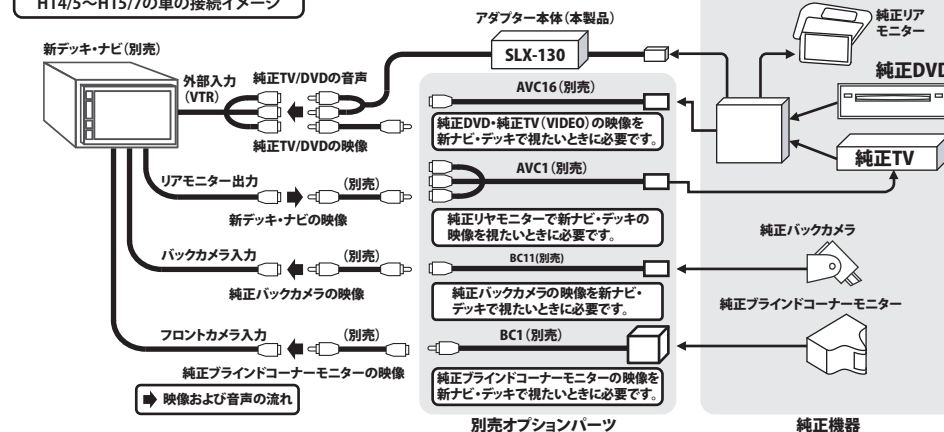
H14/5〜H15/7の車の接続イメージ

新デッキ・ナビ（別売）

アダプター本体（本製品）

SLX-130

純正リアモニター

純正DVD

外部入力（VTR）

純正TV/DVDの音声

純正TV/DVDの映像

AVC16（別売）

純正DVD・純正TV（VIDEO）の映像を新ナビ・デッキで視たいときに必要です。

純正TV

リアモニター出力

（別売）

AVC1（別売）

新デッキ・ナビの映像

純正リヤモニターで新ナビ・デッキの映像を視たいときに必要です。

純正バックカメラ

バックカメラ入力

（別売）

BC11(別売)

純正バックカメラの映像

純正バックカメラの映像を新ナビ・デッキで視たいときに必要です。

純正ブラインドコーナーモニター

フロントカメラ入力

（別売）

BC1（別売）

純正ブラインドコーナーモニターの映像

映像および音声の流れ

純正ブラインドコーナーモニターの映像を新ナビ・デッキで視たいときに必要です。

別売オプションパーツ

純正機器